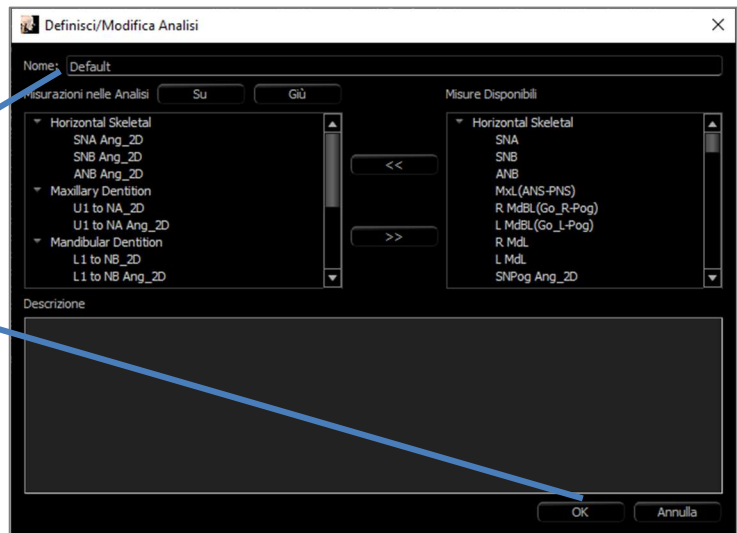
Definisci/Modifica Analisi

×

Nome: Default

Misurazioni nelle Analisi Su Giù

Misure Disponibili

Horizontal Skeletal
SNA Ang_2D
SNB Ang_2D
ANB Ang_2D
Maxillary Dentition
U1 to NA_2D
U1 to NA Ang_2D
Mandibular Dentition
L1 to NB_2D
L1 to NB Ang_2D

<<

>>

Horizontal Skeletal
SNA
SNB
ANB
MxL(ANS-PNS)
R MdBL(Go_R-Pog)
L MdBL(Go_L-Pog)
R MdL
L MdL
SNPog Ang_2D

Descrizione

OK Annulla